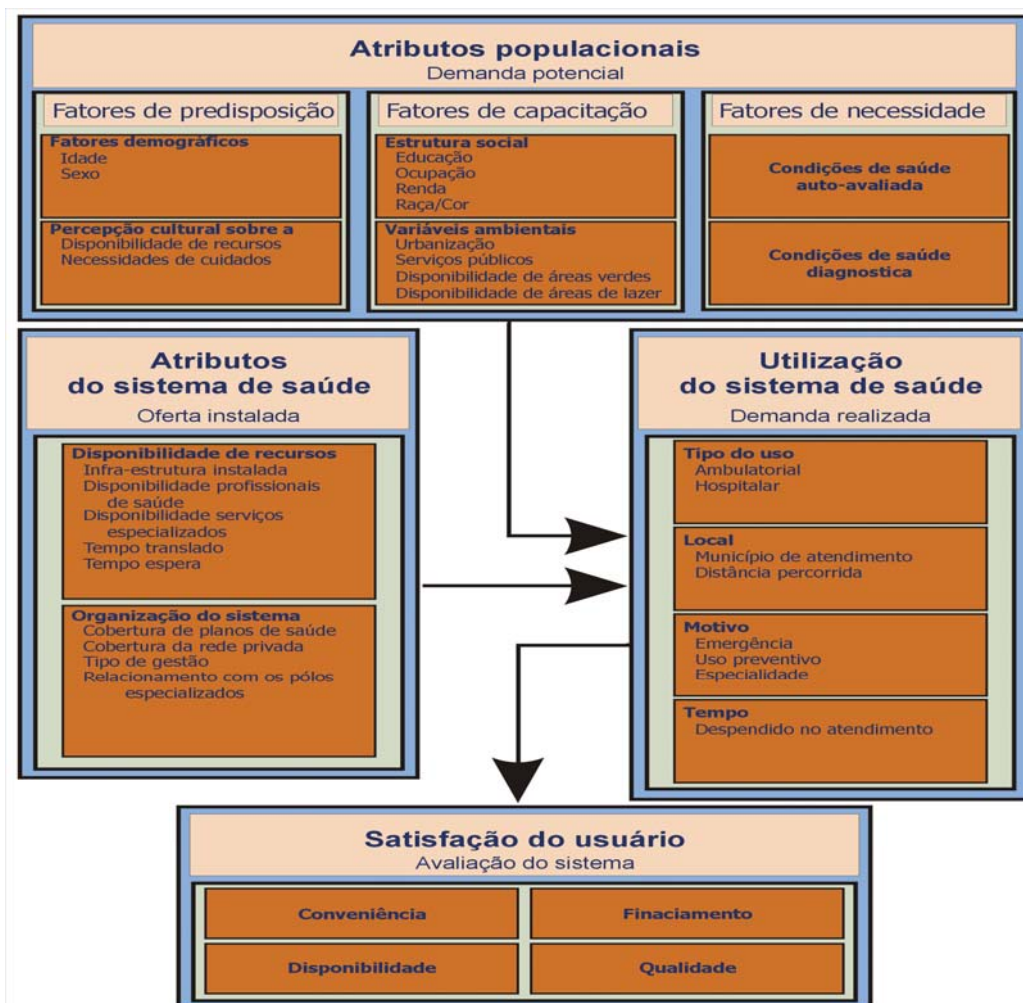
Atributos populacionais
Demanda potencial

Fatores de predisposição

Fatores demográficos
Idade
Sexo

Percepção cultural sobre a
Disponibilidade de recursos
Necessidades de cuidados

Fatores de capacitação

Estrutura social
Educação
Ocupação
Renda
Raça/Cor

Variáveis ambientais
Urbanização
Serviços públicos
Disponibilidade de áreas verdes
Disponibilidade de áreas de lazer

Fatores de necessidade

Condições de saúde auto-avaliada

Condições de saúde diagnostica

Atributos do sistema de saúde
Oferta instalada

Disponibilidade de recursos
Infra-estrutura instalada
Disponibilidade profissionais de saúde
Disponibilidade serviços especializados
Tempo translado
Tempo espera

Organização do sistema
Cobertura de planos de saúde
Cobertura da rede privada
Tipo de gestão
Relacionamento com os pólos especializados

Utilização do sistema de saúde
Demanda realizada

Tipo do uso
Ambulatorial
Hospitalar

Local
Município de atendimento
Distância percorrida

Motivo
Emergência
Uso preventivo
Especialidade

Tempo
Despendido no atendimento

Satisfação do usuário
Avaliação do sistema

| Conveniência | Finaciamento |
|---|---|
| Disponibilidade | Qualidade |